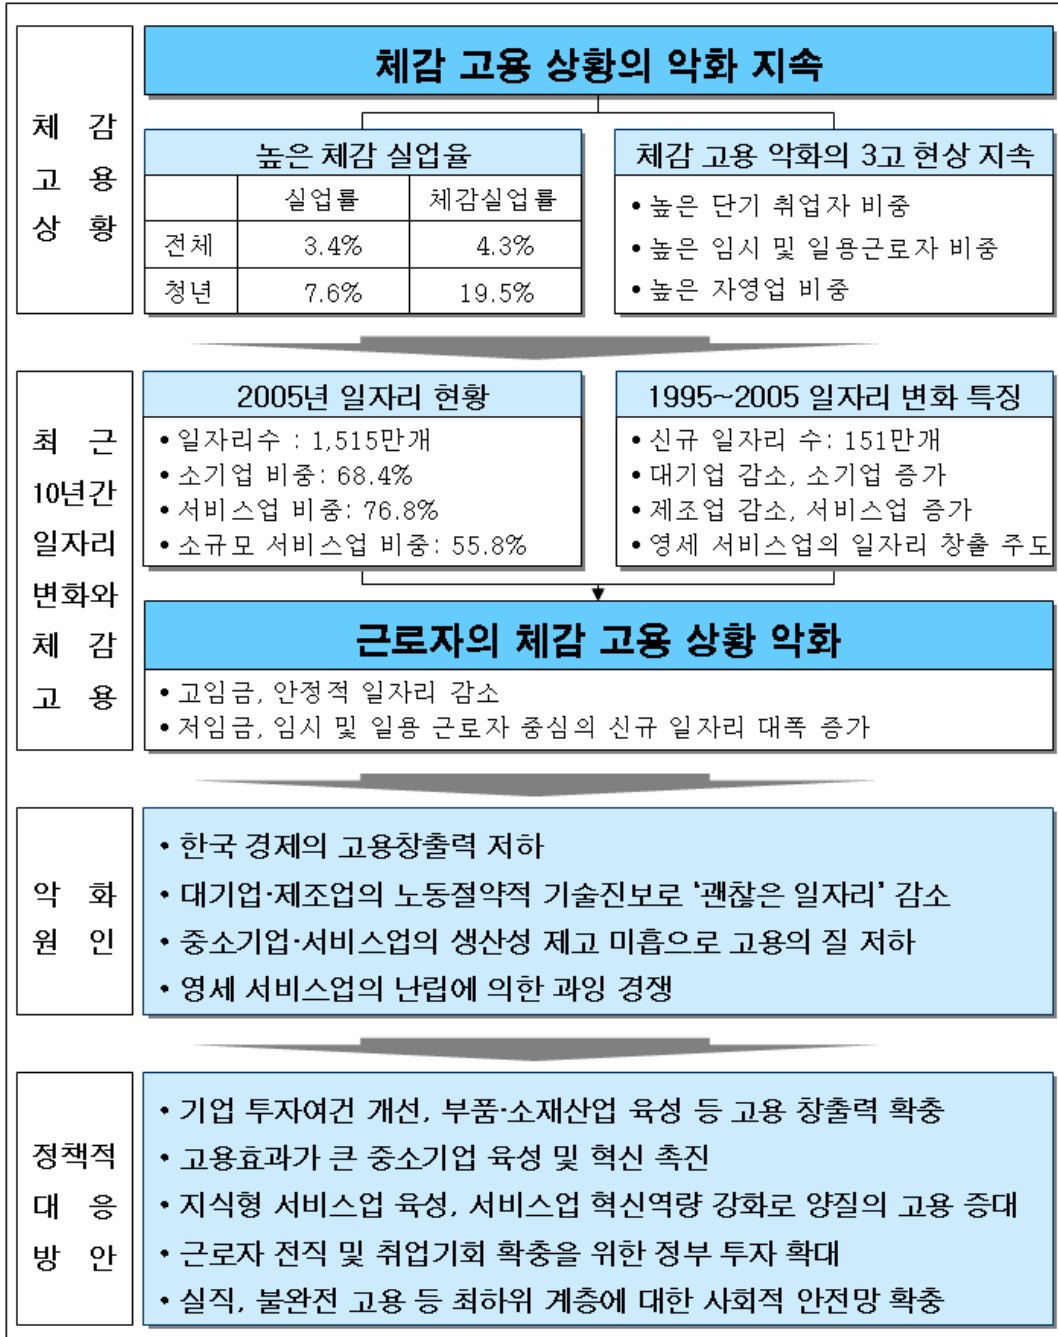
체 감 고 용 상 황

체감 고용 상황의 악화 지속

높은 체감 실업율

| | 실업률 | 체감실업률 |
|---|---|---|
| 전체 | 3.4% | 4.3% |
| 청년 | 7.6% | 19.5% |

체감 고용 악화의 3고 현상 지속

• 높은 단기 취업자 비중
• 높은 임시 및 일용근로자 비중
• 높은 자영업 비중

최 근 10년간 일자리 변화와 체 감 고 용

2005년 일자리 현황

• 일자리수 : 1,515만개
• 소기업 비중: 68.4%
• 서비스업 비중: 76.8%
• 소규모 서비스업 비중: 55.8%

1995~2005 일자리 변화 특징

• 신규 일자리 수: 151만개
• 대기업 감소, 소기업 증가
• 제조업 감소, 서비스업 증가
• 영세 서비스업의 일자리 창출 주도

근로자의 체감 고용 상황 악화

• 고임금, 안정적 일자리 감소
• 저임금, 임시 및 일용 근로자 중심의 신규 일자리 대폭 증가

악 화 원 인

• 한국 경제의 고용창출력 저하
• 대기업·제조업의 노동절약적 기술진보로 '괜찮은 일자리' 감소
• 중소기업·서비스업의 생산성 제고 미흡으로 고용의 질 저하
• 영세 서비스업의 난립에 의한 과잉 경쟁

정책적 대 응 방 안

• 기업 투자여건 개선, 부품·소재산업 육성 등 고용 창출력 확충
• 고용효과가 큰 중소기업 육성 및 혁신 촉진
• 지식형 서비스업 육성, 서비스업 혁신역량 강화로 양질의 고용 증대
• 근로자 전직 및 취업기회 확충을 위한 정부 투자 확대
• 실직, 불완전 고용 등 최하위 계층에 대한 사회적 안전망 확충